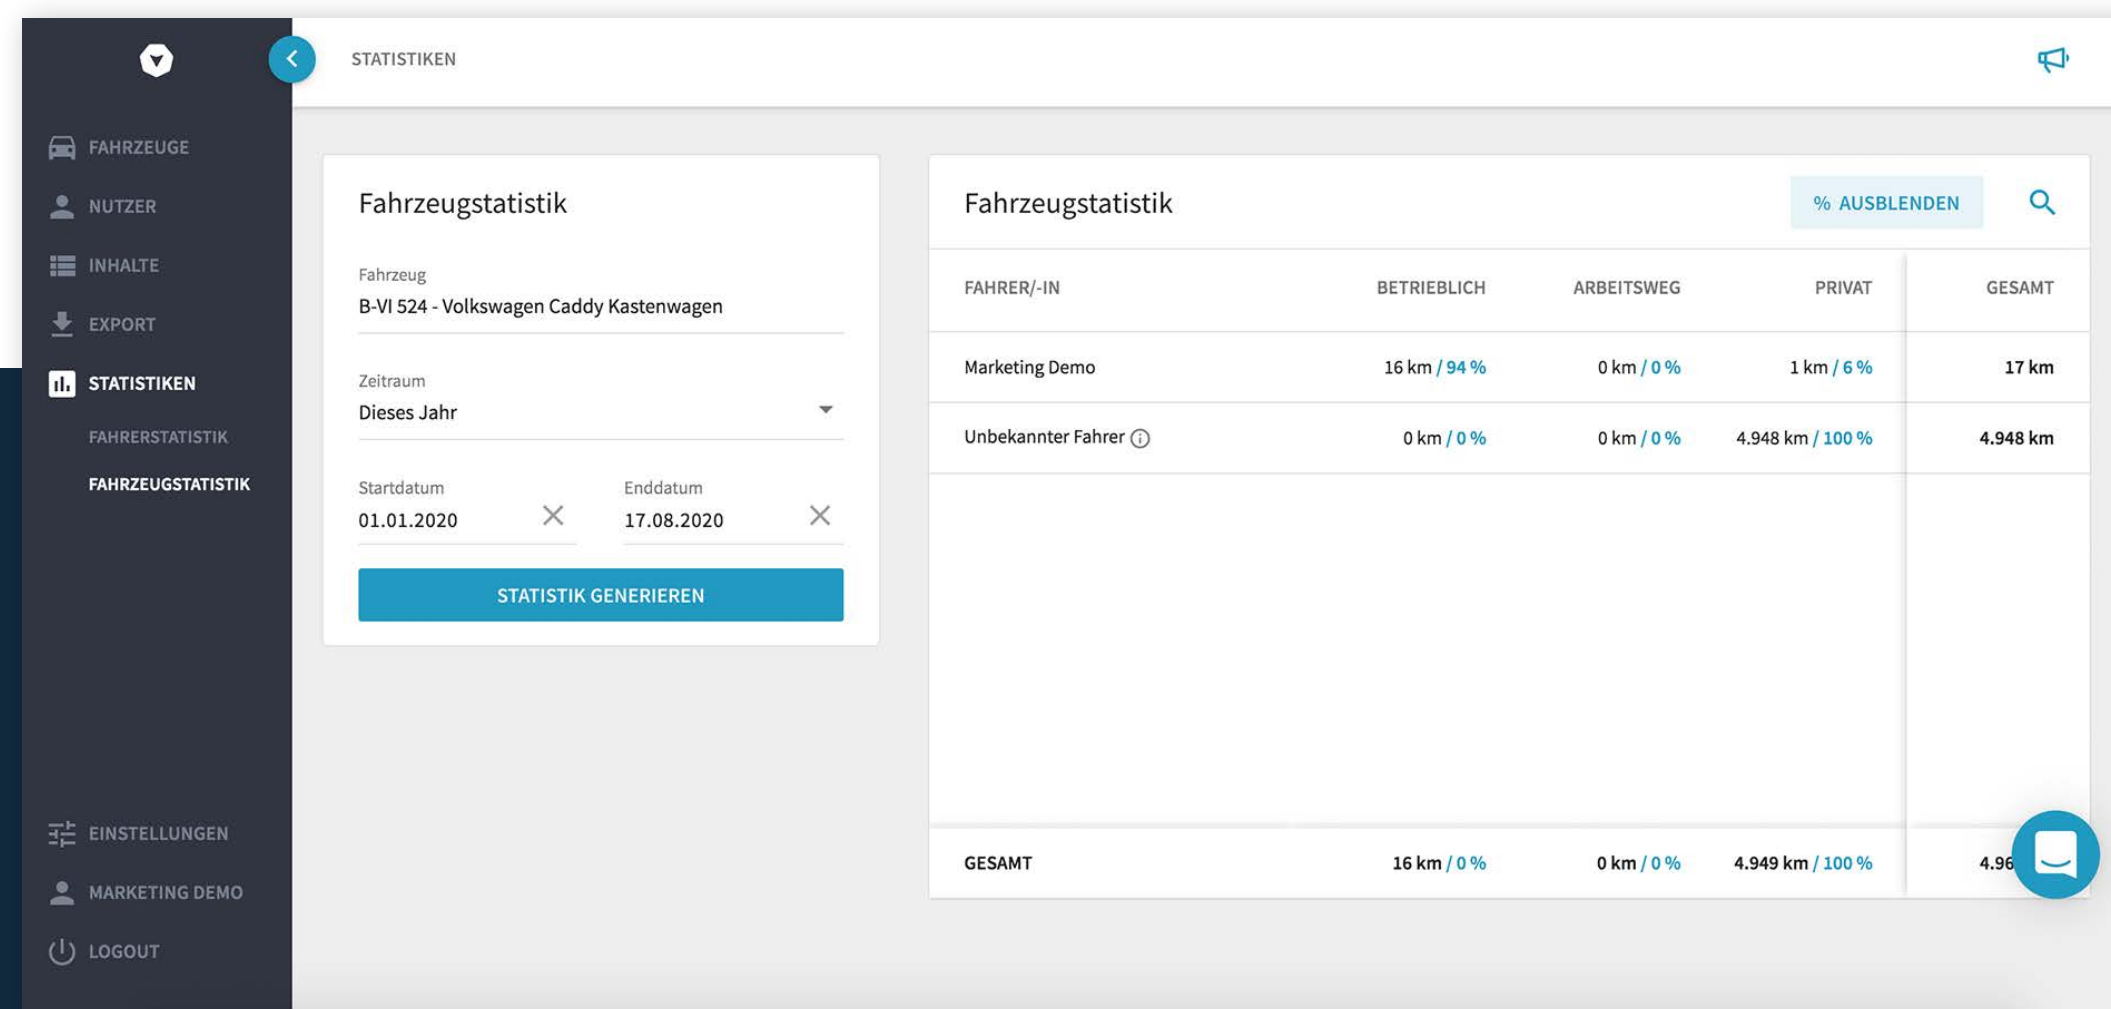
FAHRZEUGE
NUTZER
INHALTE
EXPORT
STATISTIKEN
FAHRERSTATISTIK
FAHRZEUGSTATISTIK
EINSTELLUNGEN
MARKETING DEMO
LOGOUT

STATISTIKEN

Fahrzeugstatistik

Fahrzeug
B-VI 524 - Volkswagen Caddy Kastenwagen

Zeitraum
Dieses Jahr

Startdatum
01.01.2020

Enddatum
17.08.2020

STATISTIK GENERIEREN

Fahrzeugstatistik

% AUSBLENDEN

| FAHRER/-IN | BETRIEBLICH | ARBEITSWEG | PRIVAT | GESAMT |
|---|---|---|---|---|
| Marketing Demo | 16 km / 94 % | 0 km / 0 % | 1 km / 6 % | 17 km |
| Unbekannter Fahrer | 0 km / 0 % | 0 km / 0 % | 4.948 km / 100 % | 4.948 km |
| GESAMT | 16 km / 0 % | 0 km / 0 % | 4.949 km / 100 % | 4.96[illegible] |